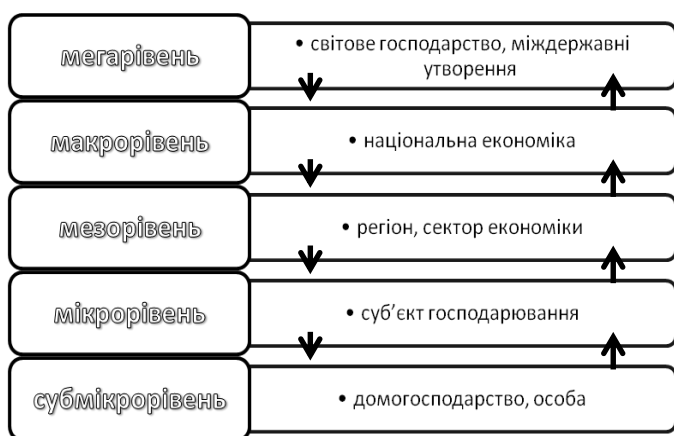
мегарівень

• світове господарство, міждержавні утворення

макрорівень

• національна економіка

мезорівень

• регіон, сектор економіки

мікрорівень

• суб'єкт господарювання

субмікрорівень

• домогосподарство, особа